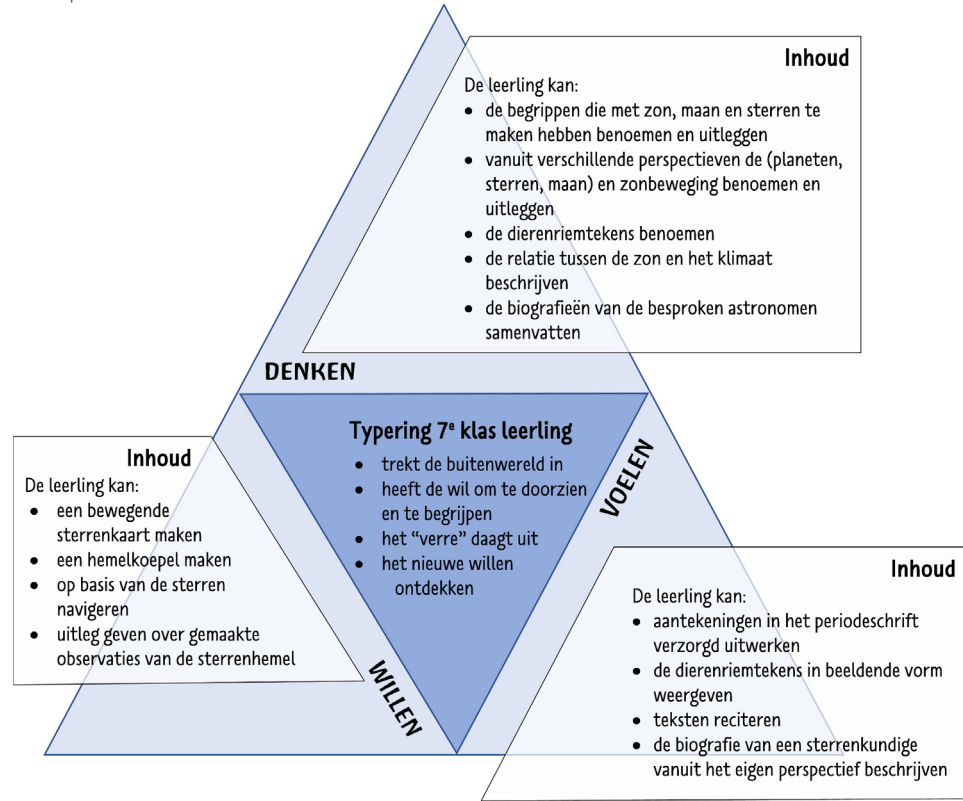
Inhoud

De leerling kan:
- de begrippen die met zon, maan en sterren te maken hebben benoemen en uitleggen
- vanuit verschillende perspectieven de (planeten, sterren, maan) en zonbeweging benoemen en uitleggen
- de dierenriemtekens benoemen
- de relatie tussen de zon en het klimaat beschrijven
- de biografieën van de besproken astronomen samenvatten

DENKEN

Typering 7$^e$ klas leerling
- trekt de buitenwereld in
- heeft de wil om te doorzien en te begrijpen
- het "verre" daagt uit
- het nieuwe willen ontdekken

VOELEN

WILLEN

Inhoud

De leerling kan:
- een bewegende sterrenkaart maken
- een hemelkoepel maken
- op basis van de sterren navigeren
- uitleg geven over gemaakte observaties van de sterrenhemel

Inhoud

De leerling kan:
- aantekeningen in het periodeschrift verzorgd uitwerken
- de dierenriemtekens in beeldende vorm weergeven
- teksten reciteren
- de biografie van een sterrenkundige vanuit het eigen perspectief beschrijven